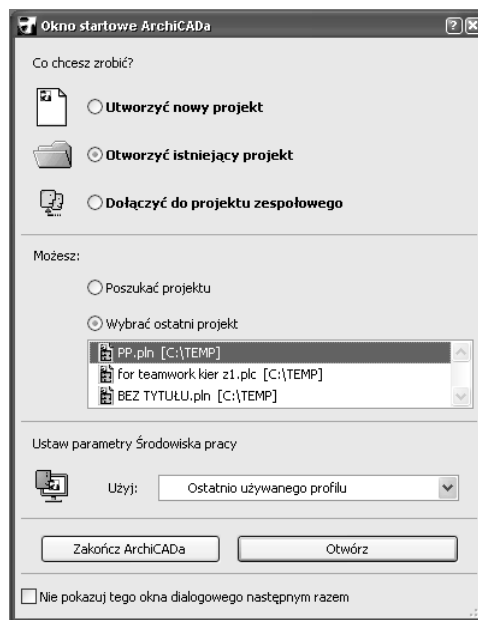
Okno startowe ArchiCADa

Co chcesz zrobić?

Utworzyć nowy projekt

Otworzyć istniejący projekt

Dołączyć do projektu zespołowego

Możesz:

Poszukać projektu

Wybrać ostatni projekt

PP.pln [C:\TEMP]
for teamwork kier z1.plc [C:\TEMP]
BEZ TYTUŁU.pln [C:\TEMP]

Ustaw parametry Środowiska pracy

Użyj: Ostatnio używanego profilu

Zakończ ArchiCADa

Otwórz

Nie pokazuj tego okna dialogowego następnym razem